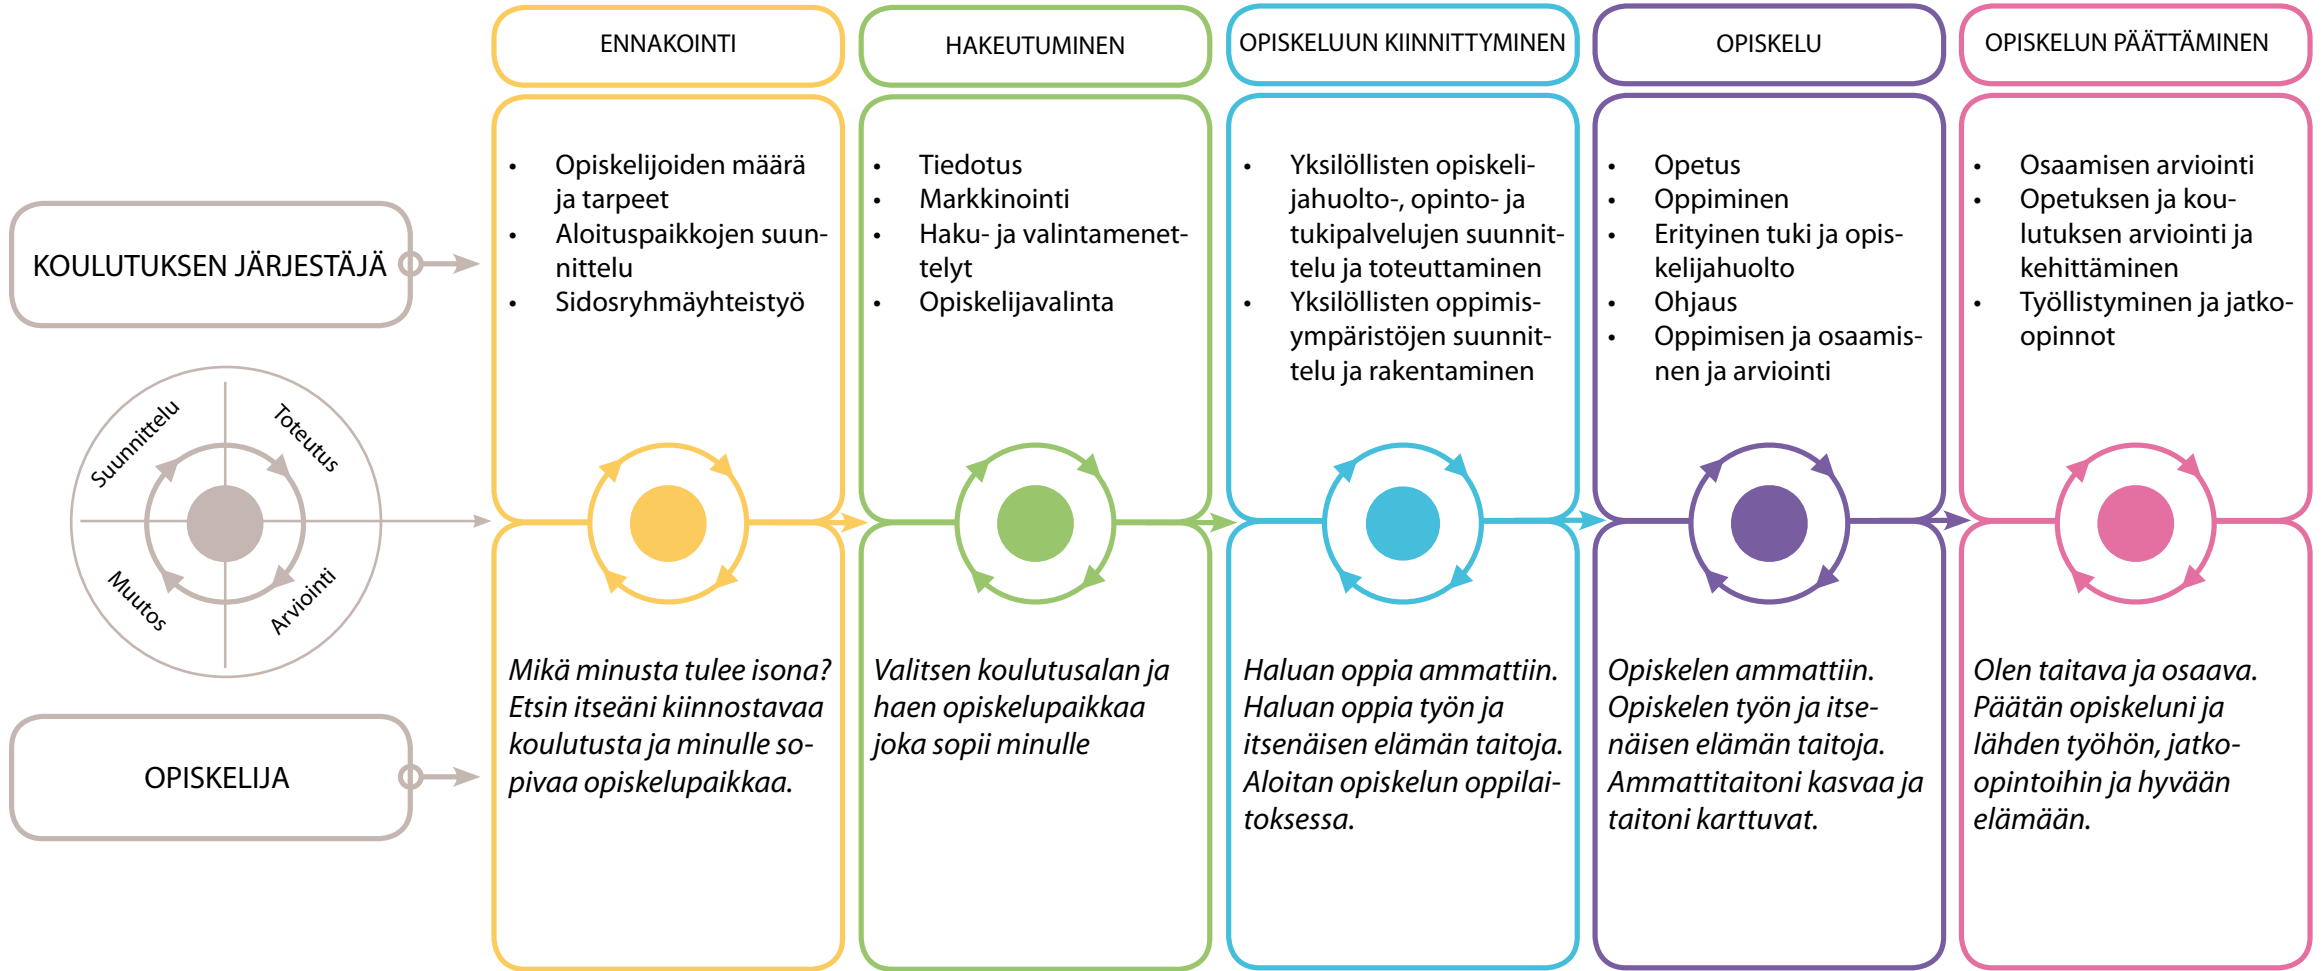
KOULUTUKSEN JÄRJESTÄJÄ

Suunnittelu
Toteutus
Muutos
Arviointi

OPISKELIJA

ENNAKOINTI

- Opiskelijoiden määrä ja tarpeet
- Aloituspaikkojen suunnittelu
- Sidosryhmäyhteistyö

*Mikä minusta tulee isona? Etsin itseäni kiinnostavaa koulutusta ja minulle sopivaa opiskelupaikkaa.*

HAKEUTUMINEN

- Tiedotus
- Markkinointi
- Haku- ja valintamenettelyt
- Opiskelijavalinta

*Valitsen koulutusalan ja haen opiskelupaikkaa joka sopii minulle*

OPISKELUUN KIINNITTYMINEN

- Yksilöllisten opiskelijahuolto-, opinto- ja tukipalvelujen suunnittelu ja toteuttaminen
- Yksilöllisten oppimisympäristöjen suunnittelu ja rakentaminen

*Haluan oppia ammattiin. Haluan oppia työn ja itsenäisen elämän taitoja. Aloitan opiskelun oppilaitoksessa.*

OPISKELU

- Opetus
- Oppiminen
- Erityinen tuki ja opiskelijahuolto
- Ohjaus
- Oppimisen ja osaamisen ja arviointi

*Opiskelen ammattiin. Opiskelen työn ja itsenäisen elämän taitoja. Ammattitaitoni kasvaa ja taitoni karttuvat.*

OPISKELUN PÄÄTTÄMINEN

- Osaamisen arviointi
- Opetuksen ja koulutuksen arviointi ja kehittäminen
- Työllistyminen ja jatko-opinnot

*Olen taitava ja osaava. Päätän opiskeluni ja lähden työhön, jatko-opintoihin ja hyvään elämään.*